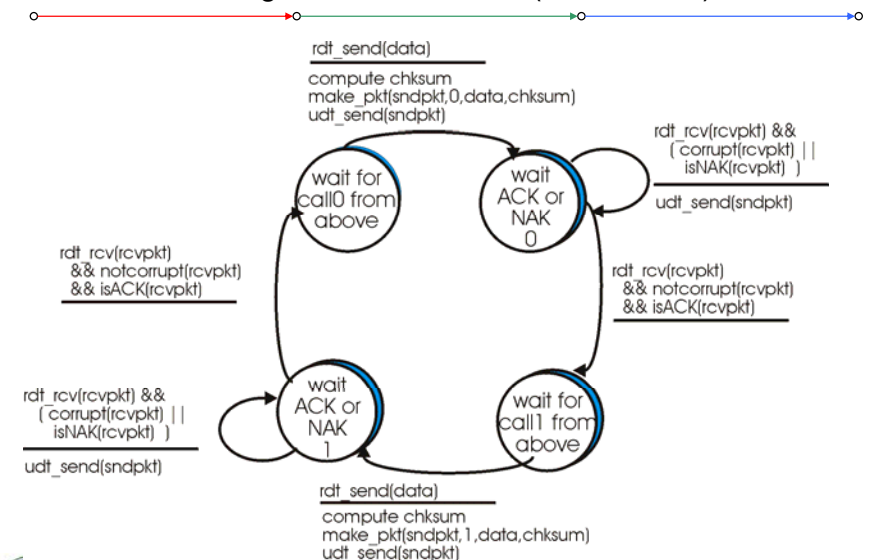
rdt_send(data)

compute chksum
make_pkt(sndpkt,0,data,chksum)
udt_send(sndpkt)

wait for call0 from above

wait ACK or NAK 0

rdt_rcv(rcvpkt) && ( corrupt(rcvpkt) || isNAK(rcvpkt) )

udt_send(sndpkt)

rdt_rcv(rcvpkt) && notcorrupt(rcvpkt) && isACK(rcvpkt)

rdt_rcv(rcvpkt) && notcorrupt(rcvpkt) && isACK(rcvpkt)

rdt_rcv(rcvpkt) && ( corrupt(rcvpkt) || isNAK(rcvpkt) )

udt_send(sndpkt)

wait ACK or NAK 1

wait for call1 from above

rdt_send(data)

compute chksum
make_pkt(sndpkt,1,data,chksum)
udt_send(sndpkt)